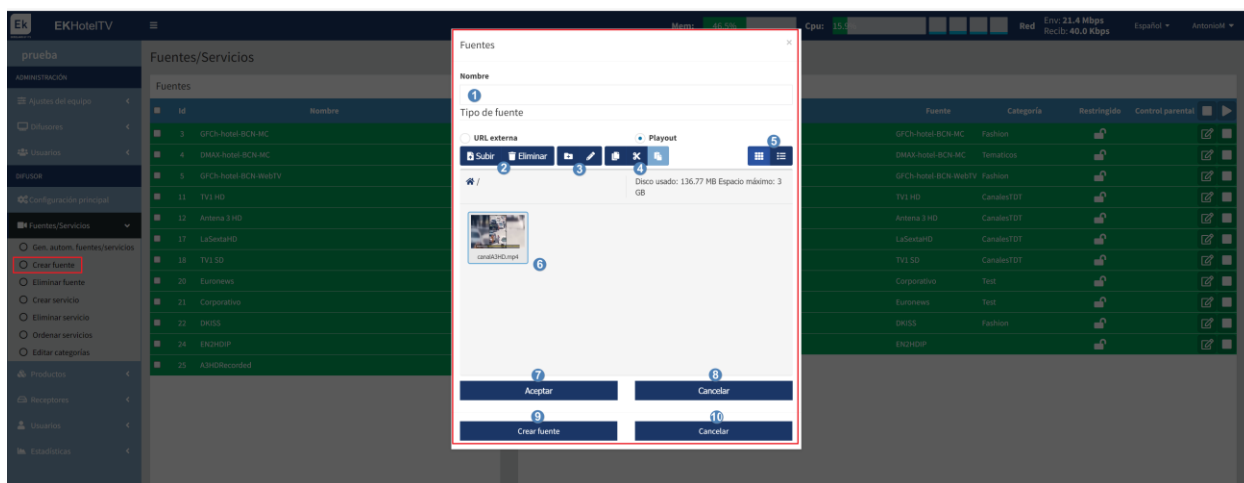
Ek EKHotelTV

Mem: 46.5% Cpu: 15 Red Env: 21.4 Mbps Recib: 40.0 Kbps Español AntonioM

prueba

ADMINISTRACIÓN
Ajustes del equipo
Difusores
Usuarios
DIFUSOR
Configuración principal
Fuentes/Servicios
Gen. autom. fuentes/servicios
Crear fuente
Eliminar fuente
Crear servicio
Eliminar servicio
Ordenar servicios
Editar categorías
Productos
Receptores
Usuarios
Estadísticas

Fuentes/Servicios

Fuentes

| Id | Nombre | Fuente | Categoría | Restringido | Control parental |
|---|---|---|---|---|---|
| 3 | GFCh-hotel-BCN-MC | GFCh-hotel-BCN-MC | Fashion | | |
| 4 | DMAX-hotel-BCN-MC | DMAX-hotel-BCN-MC | Tematicos | | |
| 5 | GFCh-hotel-BCN-WebTV | GFCh-hotel-BCN-WebTV | Fashion | | |
| 11 | TV1 HD | TV1 HD | CanalesTDT | | |
| 12 | Antena 3 HD | Antena 3 HD | CanalesTDT | | |
| 17 | LaSestaHD | LaSestaHD | CanalesTDT | | |
| 18 | TV1 SD | TV1 SD | CanalesTDT | | |
| 20 | Euronews | Corporativo | Test | | |
| 21 | Corporativo | Euronews | Test | | |
| 22 | DKISS | DKISS | Fashion | | |
| 24 | EN2HDIP | EN2HDIP | | | |
| 25 | A3HDRecorded | | | | |

Fuentes ×

Nombre
1
Tipo de fuente
URL externa
Playout
Subir Eliminar
2 3 4 5
/
Disco usado: 136.77 MB Espacio máximo: 3 GB
canalA3HD.mp4 6
7 Aceptar
8 Cancelar
9 Crear fuente
10 Cancelar